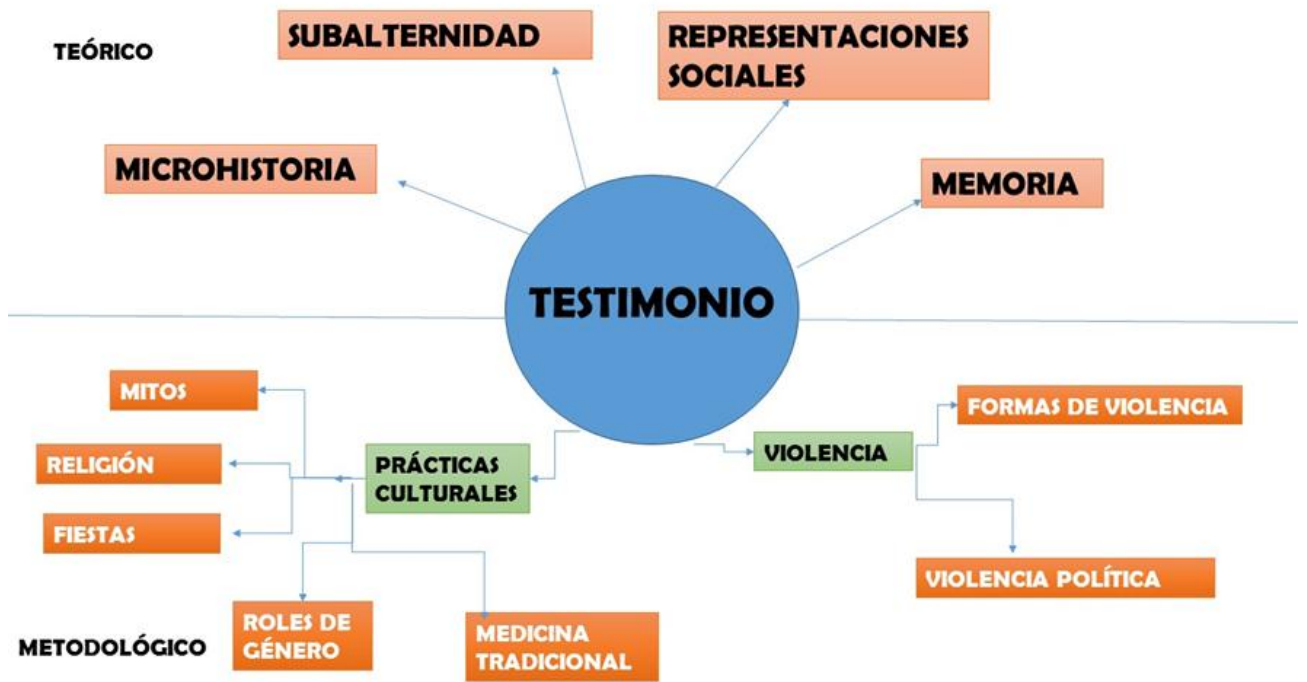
TEÓRICO

SUBALTERNIDAD

REPRESENTACIONES SOCIALES

MICROHISTORIA

MEMORIA

TESTIMONIO

MITOS

RELIGIÓN

FIESTAS

PRÁCTICAS CULTURALES

VIOLENCIA

FORMAS DE VIOLENCIA

VIOLENCIA POLÍTICA

ROLES DE GÉNERO

MEDICINA TRADICIONAL

METODOLÓGICO